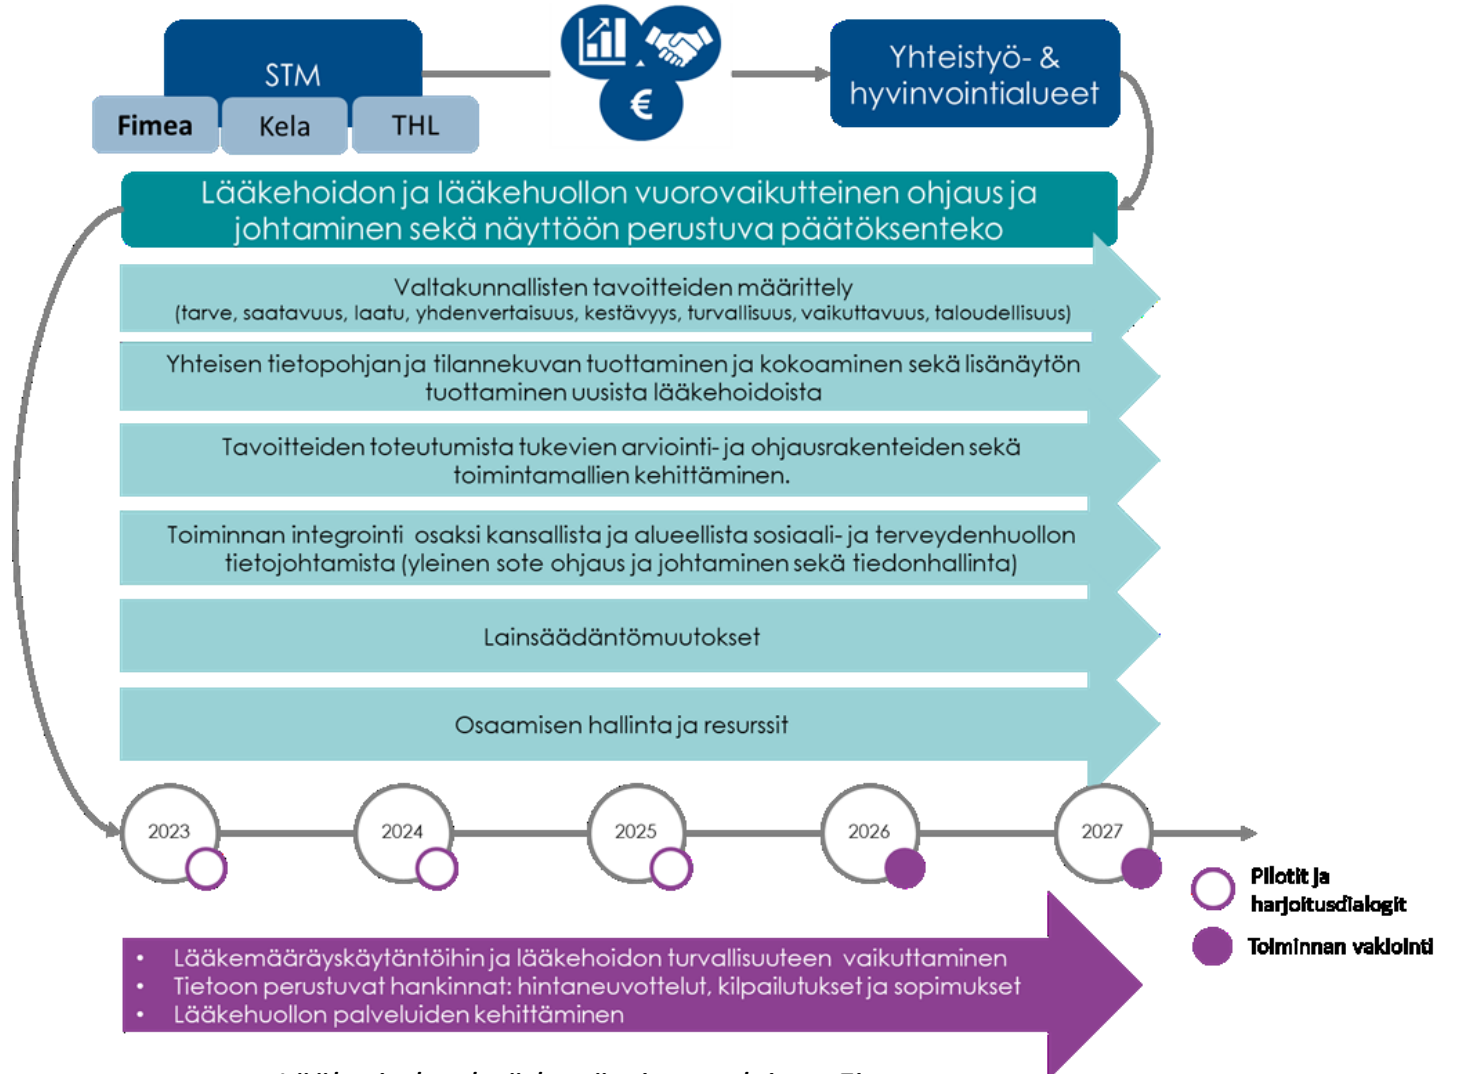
STM

Fimea

Kela

THL

€

Yhteistyö- & hyvinvointialueet

Lääkehoidon ja lääkehuollon vuorovaikutteinen ohjaus ja johtaminen sekä näyttöön perustuva päätöksenteko

Valtakunnallisten tavoitteiden määrittely
(tarve, saatavuus, laatu, yhdenvertaisuus, kestävyys, turvallisuus, vaikuttavuus, taloudellisuus)

Yhteisen tietopohjan ja tilannekuvan tuottaminen ja kokoaminen sekä lisänäytön tuottaminen uusista lääkehoidoista

Tavoitteiden toteutumista tukevien arviointi- ja ohjausrakenteiden sekä toimintamallien kehittäminen.

Toiminnan integrointi osaksi kansallista ja alueellista sosiaali- ja terveydenhuollon tietojohtamista (yleinen sote ohjaus ja johtaminen sekä tiedonhallinta)

Lainsäädäntömuutokset

Osaamisen hallinta ja resurssit

2023

2024

2025

2026

2027

Pilotit ja harjoitusdialogit

Toiminnan vakiointi

• Lääkemääräyskäytäntöihin ja lääkehoidon turvallisuuteen vaikuttaminen
• Tietoon perustuvat hankinnat: hintaneuvottelut, kilpailutukset ja sopimukset
• Lääkehuollon palveluiden kehittäminen

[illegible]